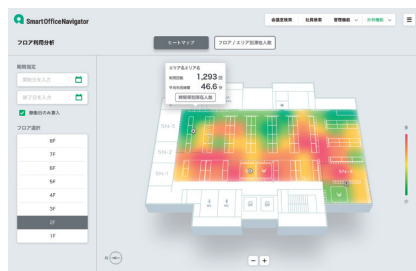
SmartOfficeNavigator

会議室検索 社員検索 管理機能 ∨ 分析機能 ∨

フロア利用分析

ヒートマップ フロア／エリア別滞在人数

期間指定

開始日を入力

終了日を入力

休日は含めない

フロア選択

8F

7F

6F

5F

4F

3F

2F

1F

エリアAエリアB

利用回数 1,293回

平均利用時間 46.6分

時間帯別滞在人数

SN-1

SN-2

SN-3

N

− +